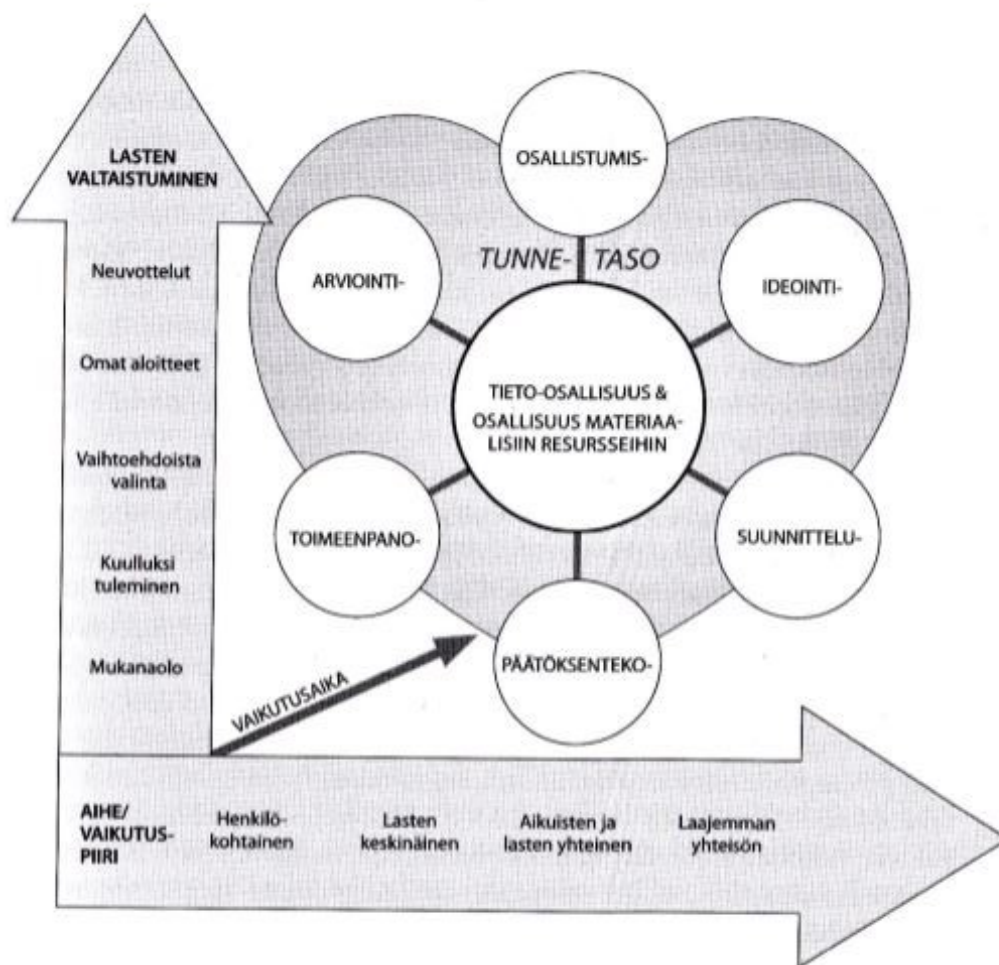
LASTEN VALTAISTUMINEN

Neuvottelut

Omat aloitteet

Vaihtoehdoista valinta

Kuulluksi tuleminen

Mukanaolo

OSALLISTUMIS-

TUNNE- TASO

ARVIOINTI-

IDEOINTI-

TIETO-OSALLISUUS & OSALLISUUS MATERIAALISIIN RESURSSEIHIN

TOIMEENPANO-

SUUNNITTELU-

PÄÄTÖKSENTEKO-

VAIKUTUSAIKA

AIHE/ VAIKUTUSPIIRI

Henkilökohtainen

Lasten keskinäinen

Aikuisten ja lasten yhteinen

Laajemman yhteisön